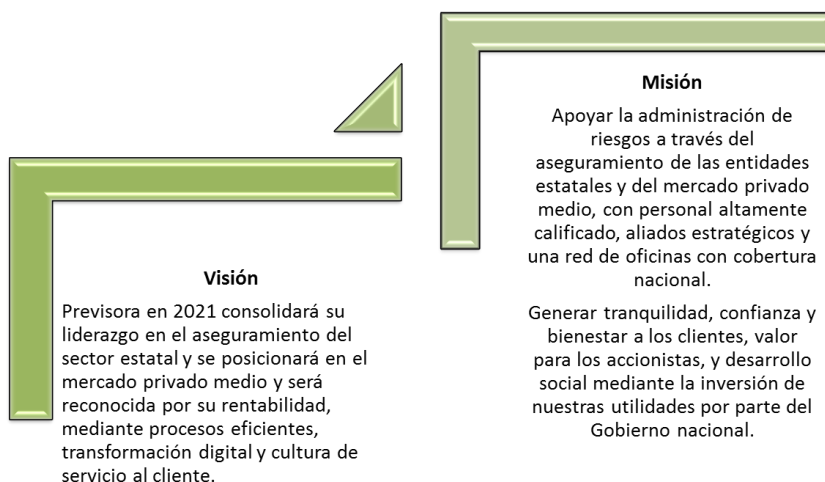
Misión

Apoyar la administración de riesgos a través del aseguramiento de las entidades estatales y del mercado privado medio, con personal altamente calificado, aliados estratégicos y una red de oficinas con cobertura nacional.

Generar tranquilidad, confianza y bienestar a los clientes, valor para los accionistas, y desarrollo social mediante la inversión de nuestras utilidades por parte del Gobierno nacional.

Visión

Previsora en 2021 consolidará su liderazgo en el aseguramiento del sector estatal y se posicionará en el mercado privado medio y será reconocida por su rentabilidad, mediante procesos eficientes, transformación digital y cultura de servicio al cliente.